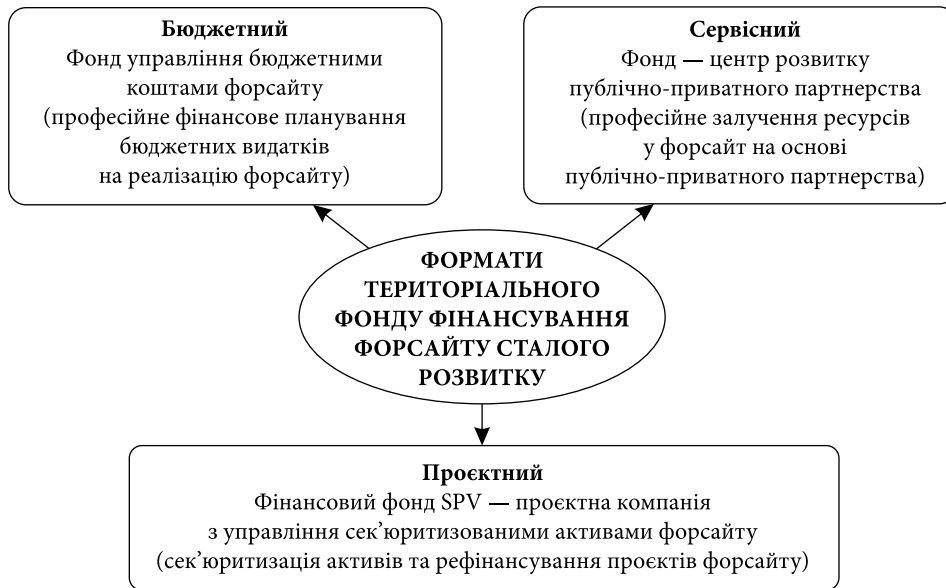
**Бюджетний**
Фонд управління бюджетними коштами форсайту (професійне фінансове планування бюджетних видатків на реалізацію форсайту)

**Сервісний**
Фонд — центр розвитку публічно-приватного партнерства (професійне залучення ресурсів у форсайт на основі публічно-приватного партнерства)

**ФОРМАТИ ТЕРИТОРІАЛЬНОГО ФОНДУ ФІНАНСУВАННЯ ФОРСАЙТУ СТАЛОГО РОЗВИТКУ**

**Проєктний**
Фінансовий фонд SPV — проєктна компанія з управління сек'юритизованими активами форсайту (сек'юритизація активів та рефінансування проєктів форсайту)